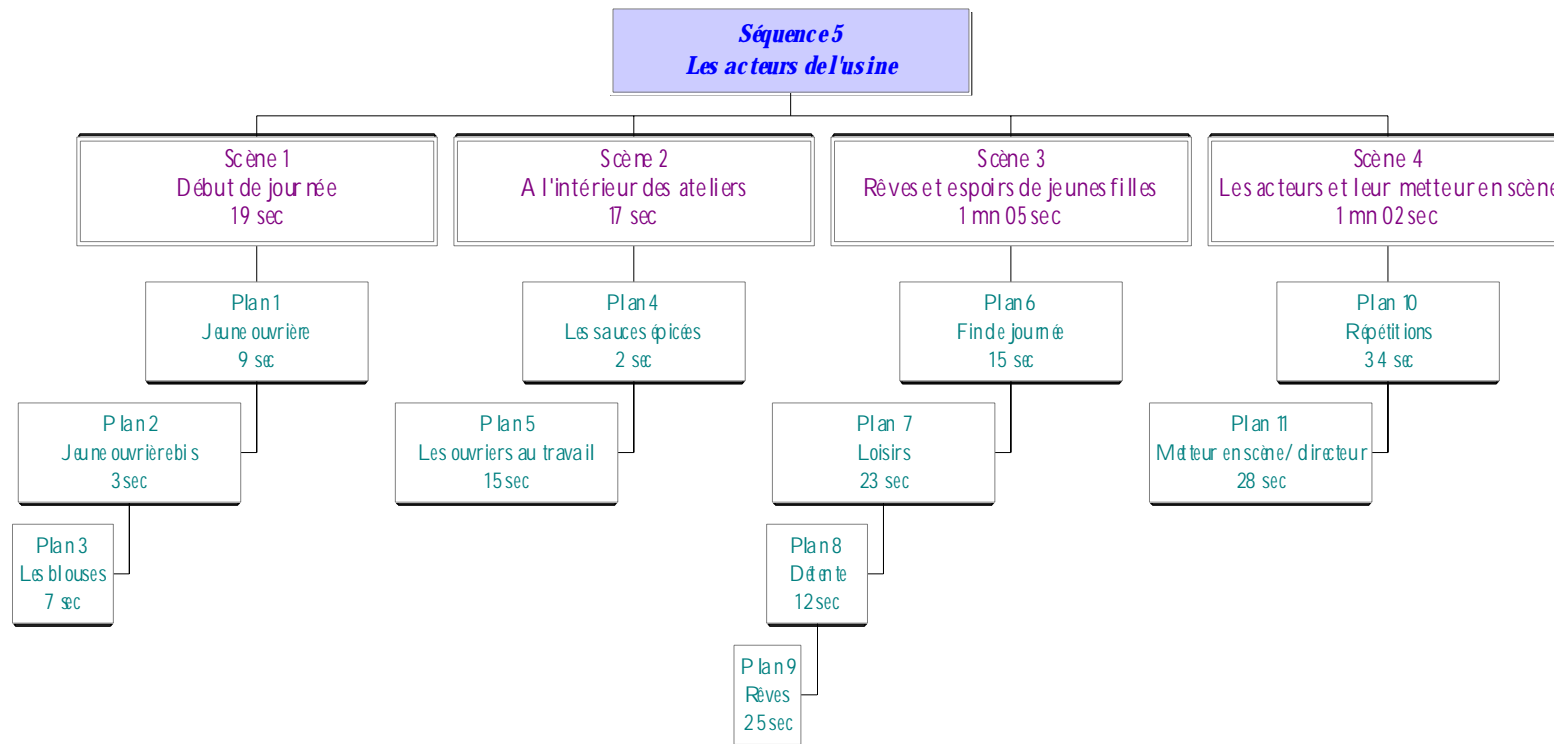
Séquence 5
Les acteurs de l'usine

Scène 1
Début de journée
19 sec

Plan 1
Jeune ouvrière
9 sec

Plan 2
Jeune ouvrière bis
3 sec

Plan 3
Les blouses
7 sec

Scène 2
A l'intérieur des ateliers
17 sec

Plan 4
Les sauces épicées
2 sec

Plan 5
Les ouvriers au travail
15 sec

Scène 3
Rêves et espoirs de jeunes filles
1 mn 05 sec

Plan 6
Fin de journée
15 sec

Plan 7
Loisirs
23 sec

Plan 8
Détente
12 sec

Plan 9
Rêves
25 sec

Scène 4
Les acteurs et leur metteur en scène
1 mn 02 sec

Plan 10
Répétitions
34 sec

Plan 11
Metteur en scène / directeur
28 sec